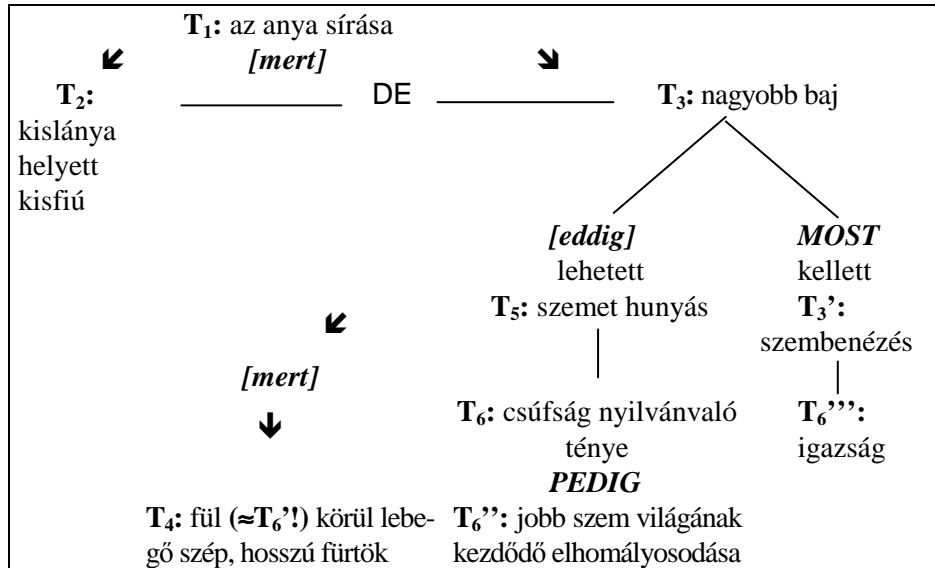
**$T_1$:** az anya sírása

*[mert]*

**$T_2$:** kislánya helyett kisfiú

DE

**$T_3$:** nagyobb baj

*[eddig]* lehetett

**$T_5$:** szemet hunyás

*MOST* kellett

**$T_3$':** szembenézés

*[mert]*

**$T_6$:** csúfság nyilvánvaló ténye

***PEDIG***

**$T_6$''':** igazság

**$T_4$:** fül (**≈$T_6$'!**) körül lebegő szép, hosszú fürtök

**$T_6$'':** jobb szem világának kezdődő elhomályosodása